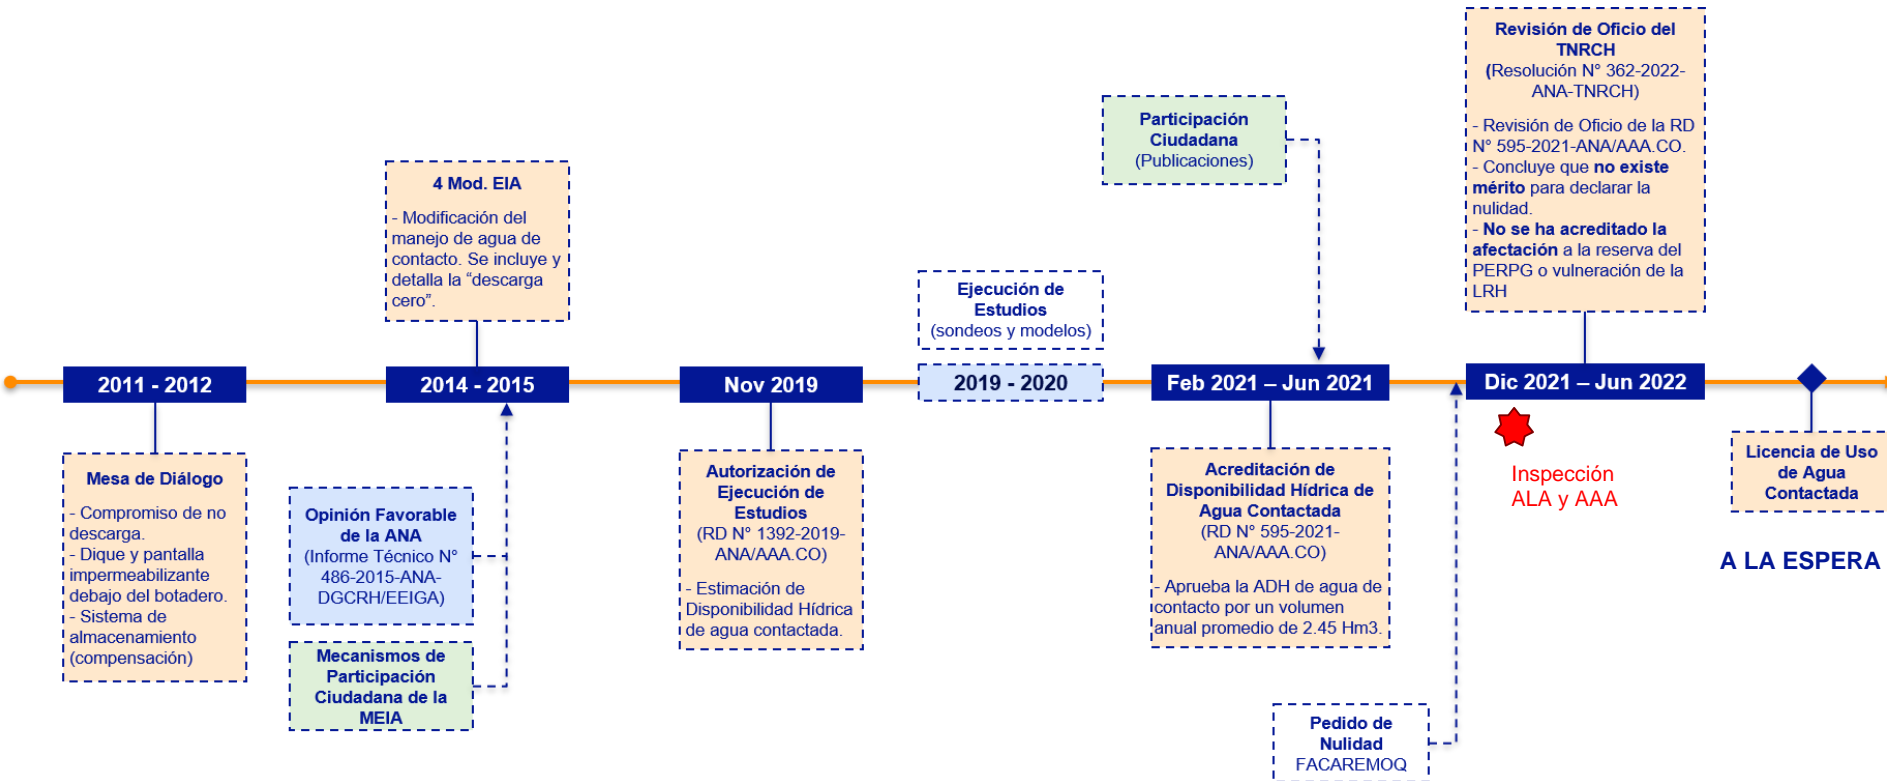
2011 - 2012

Mesa de Diálogo

- Compromiso de no descarga.
- Dique y pantalla impermeabilizante debajo del botadero.
- Sistema de almacenamiento (compensación)

4 Mod. EIA

- Modificación del manejo de agua de contacto. Se incluye y detalla la "descarga cero".

2014 - 2015

Opinión Favorable de la ANA (Informe Técnico N° 486-2015-ANA-DGCRH/EEIGA)

Mecanismos de Participación Ciudadana de la MEIA

Nov 2019

Autorización de Ejecución de Estudios (RD N° 1392-2019-ANA/AAA.CO)

- Estimación de Disponibilidad Hídrica de agua contactada.

Ejecución de Estudios (sondeos y modelos)

2019 - 2020

Participación Ciudadana (Publicaciones)

Feb 2021 – Jun 2021

Acreditación de Disponibilidad Hídrica de Agua Contactada (RD N° 595-2021-ANA/AAA.CO)

- Aprueba la ADH de agua de contacto por un volumen anual promedio de 2.45 Hm3.

Pedido de Nulidad FACAREMOQ

Revisión de Oficio del TNRCH (Resolución N° 362-2022-ANA-TNRCH)

- Revisión de Oficio de la RD N° 595-2021-ANA/AAA.CO.
- Concluye que no existe mérito para declarar la nulidad.
- No se ha acreditado la afectación a la reserva del PERPG o vulneración de la LRH

Dic 2021 – Jun 2022

Inspección ALA y AAA

Licencia de Uso de Agua Contactada

A LA ESPERA